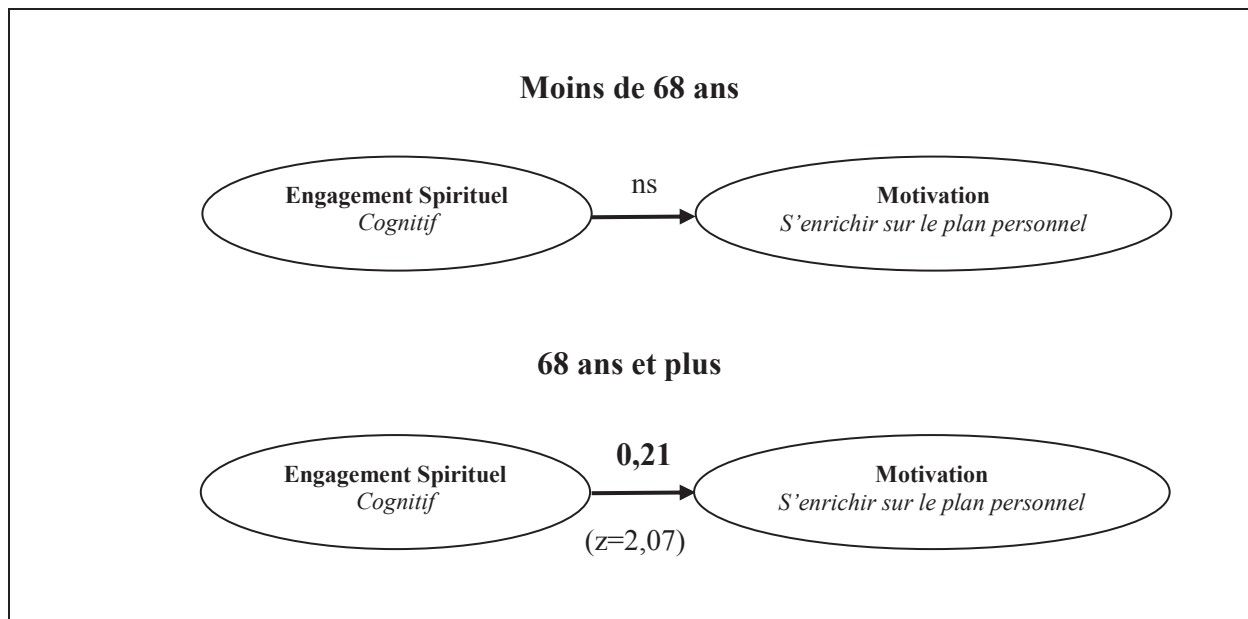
Moins de 68 ans

Engagement Spirituel
Cognitif

ns

Motivation
S'enrichir sur le plan personnel

68 ans et plus

Engagement Spirituel
Cognitif

0,21

(z=2,07)

Motivation
S'enrichir sur le plan personnel